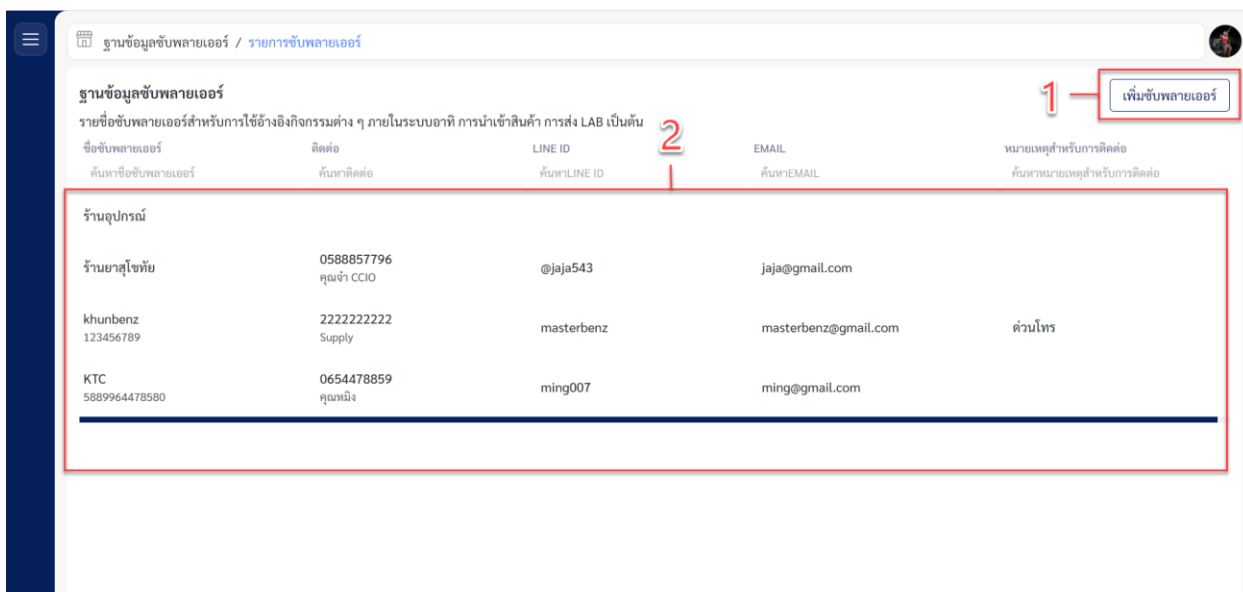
ฐานข้อมูลซัพพลายเออร์ / รายการซัพพลายเออร์

ฐานข้อมูลซัพพลายเออร์

รายชื่อซัพพลายเออร์สำหรับการใช้อ้างอิงกิจกรรมต่าง ๆ ภายในระบบอาทิ การนำเข้าสินค้า การส่ง LAB เป็นต้น

1

เพิ่มซัพพลายเออร์

2

| ชื่อซัพพลายเออร์ | ติดต่อ | LINE ID | EMAIL | หมายเหตุสำหรับการติดต่อ |
|---|---|---|---|---|
| ค้นหาชื่อซัพพลายเออร์ | ค้นหาติดต่อ | ค้นหาLINE ID | ค้นหาEMAIL | ค้นหาหมายเหตุสำหรับการติดต่อ |
| ร้านอุปกรณ์ | | | | |
| ร้านยาสุโขทัย | 0588857796 คุณจ๋า CCIO | @jaja543 | jaja@gmail.com | |
| khunbenz 123456789 | 2222222222 Supply | masterbenz | masterbenz@gmail.com | ด่วนโทร |
| KTC 5889964478580 | 0654478859 คุณหมิง | ming007 | ming@gmail.com | |